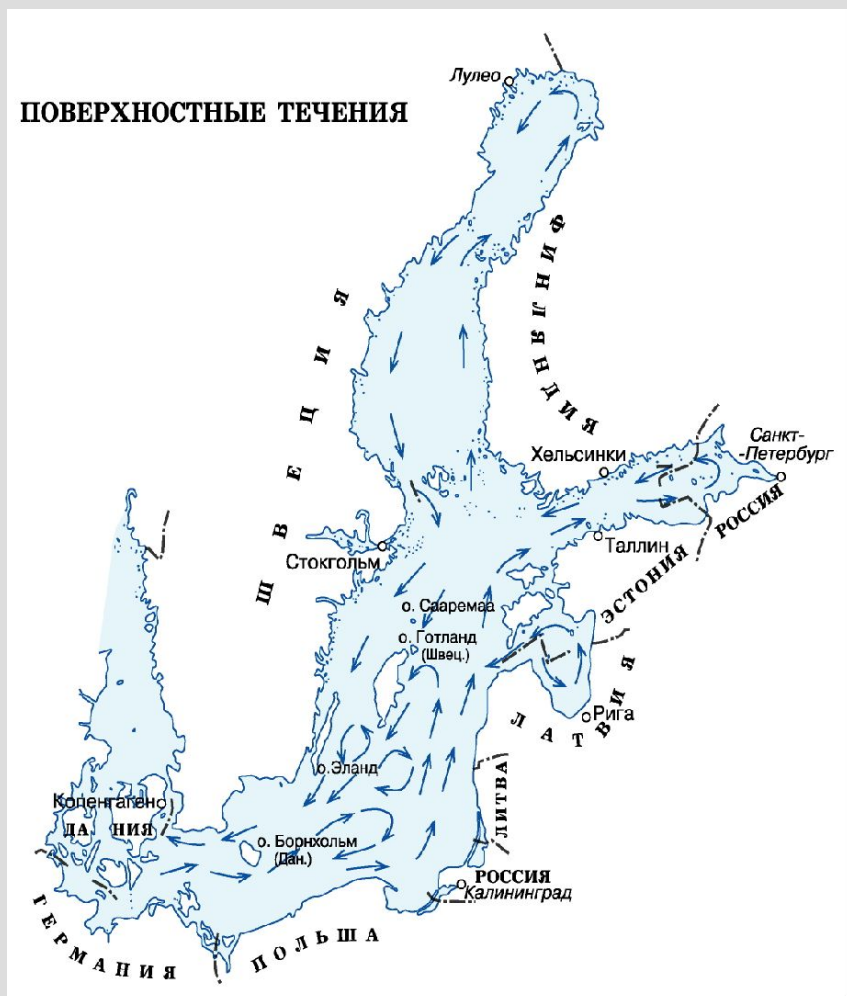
ПОВЕРХНОСТНЫЕ ТЕЧЕНИЯ

Лулео

ФИНЛЯНДИЯ

ШВЕЦИЯ

Хельсинки

Санкт-Петербург

РОССИЯ

Стокгольм

Таллин

ЭСТОНИЯ

о. Сааремаа

о. Готланд (Швец.)

ЛАТВИЯ

Рига

о. Эланд

ЛИТВА

Копенгаген

ДАНИЯ

о. Борнхольм (Дан.)

РОССИЯ

Калининград

ГЕРМАНИЯ

ПОЛЬША